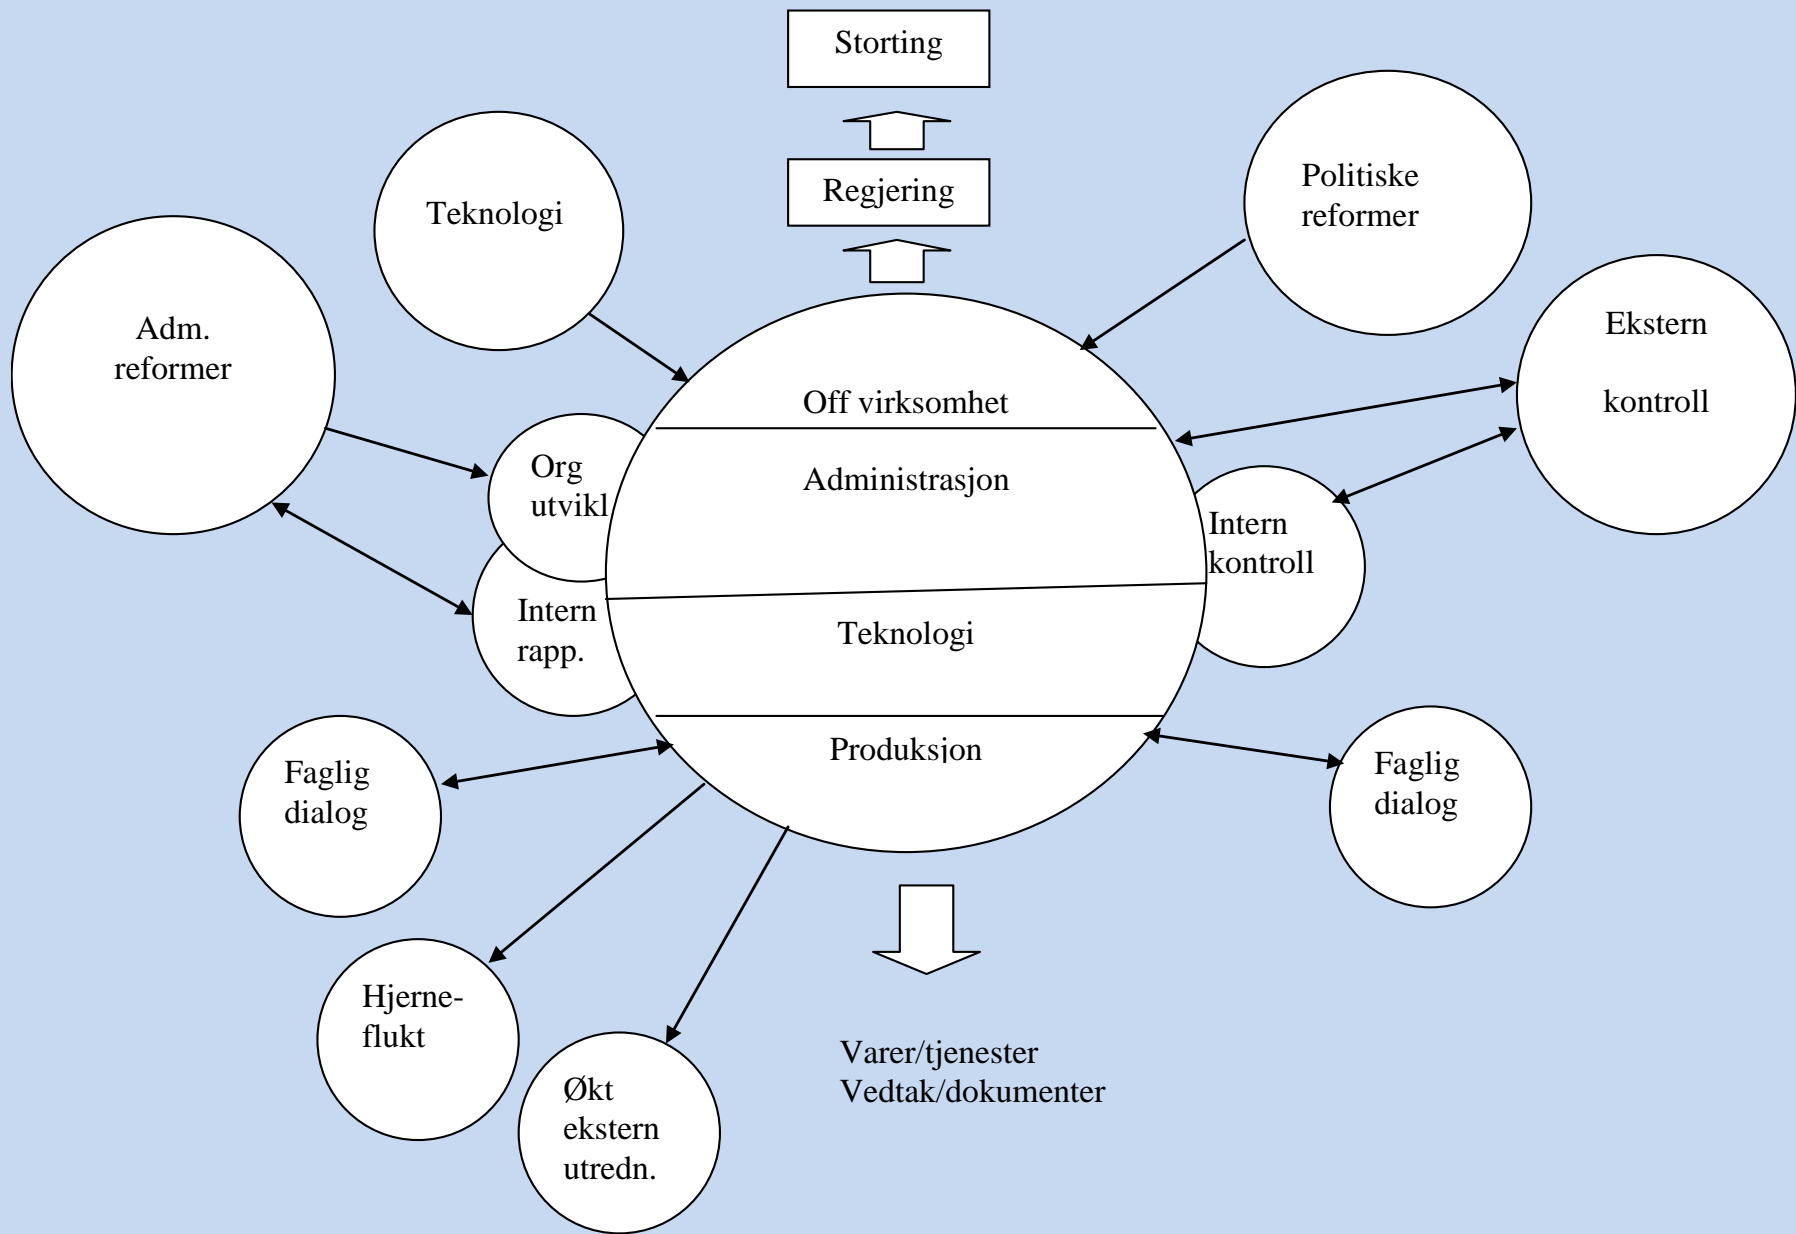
Storting

Regjering

Teknologi

Politiske reformer

Adm. reformer

Ekstern

kontroll

Off virksomhet

Administrasjon

Org utvikl

Intern kontroll

Intern rapp.

Teknologi

Produksjon

Faglig dialog

Faglig dialog

Hjerneflukt

Økt ekstern utredn.

Varer/tjenester
Vedtak/dokumenter